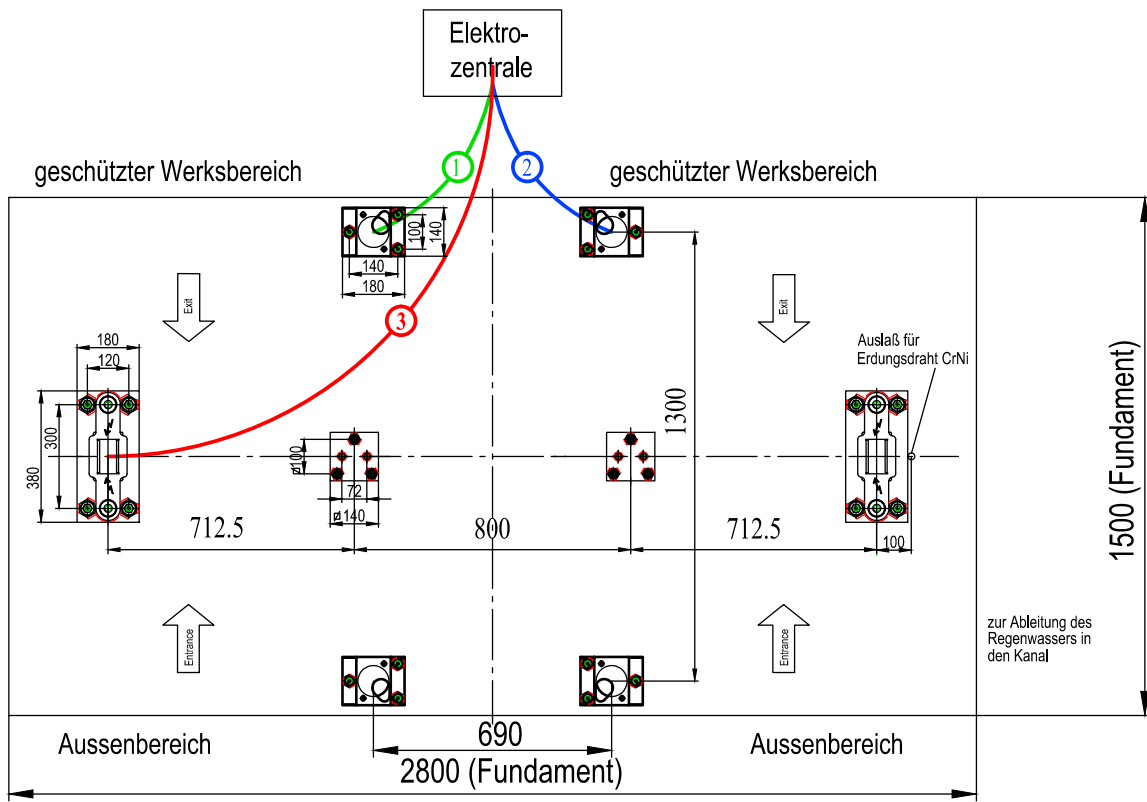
Elektro-zentrale

geschützter Werksbereich

1

2

geschützter Werksbereich

100
140
140
180

3

Exit

Exit

180
120

Auslaß für Erdungsdraht CrNi

300
380

ø100

72
ø140

1300

1500 (Fundament)

712.5

800

712.5

100

Entrance

Entrance

zur Ableitung des Regenwassers in den Kanal

690

Aussenbereich

Aussenbereich

2800 (Fundament)